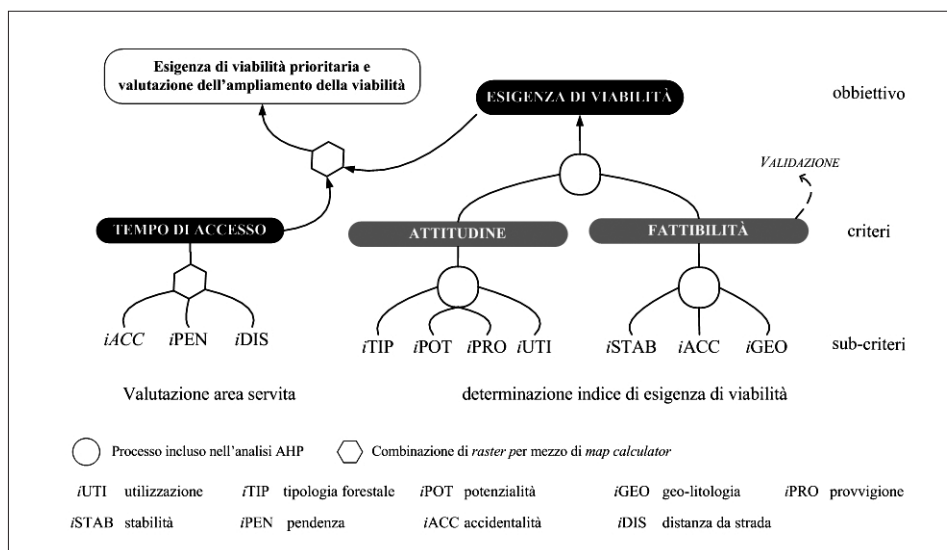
Esigenza di viabilità prioritaria e valutazione dell'ampliamento della viabilità

ESIGENZA DI VIABILITÀ

obbiettivo

VALIDAZIONE

TEMPO DI ACCESSO

ATTITUDINE

FATTIBILITÀ

criteri

*i*ACC *i*PEN *i*DIS

*i*TIP *i*POT *i*PRO *i*UTI

*i*STAB *i*ACC *i*GEO

sub-criteri

Valutazione area servita

determinazione indice di esigenza di viabilità

Processo incluso nell'analisi AHP

Combinazione di *raster per* mezzo di *map calculator*

*i*UTI utilizzazione *i*TIP tipologia forestale *i*POT potenzialità *i*GEO geo-litologia *i*PRO provvigione

*i*STAB stabilità *i*PEN pendenza *i*ACC accidentalità *i*DIS distanza da strada